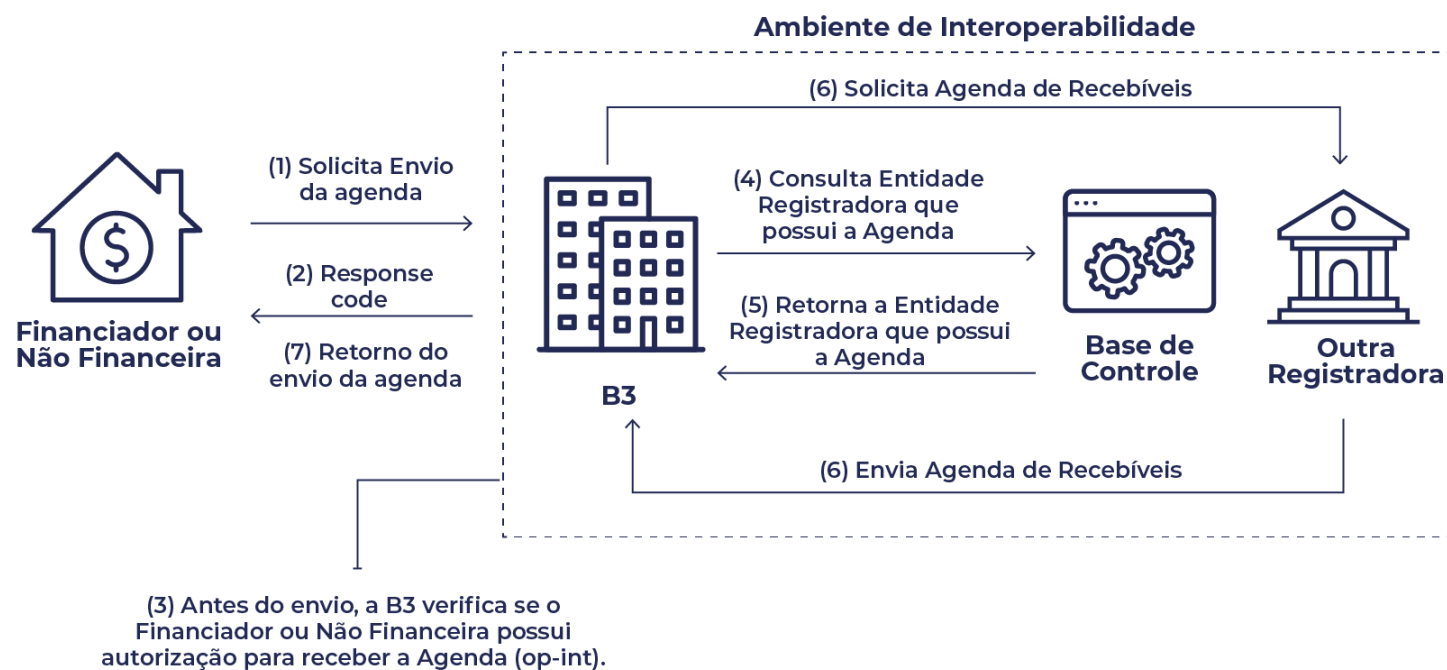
Ambiente de Interoperabilidade

(6) Solicita Agenda de Recebíveis

Financiador ou Não Financeira

(1) Solicita Envio da agenda

(2) Response code

(7) Retorno do envio da agenda

B3

(4) Consulta Entidade Registradora que possui a Agenda

(5) Retorna a Entidade Registradora que possui a Agenda

Base de Controle

Outra Registradora

(6) Envia Agenda de Recebíveis

(3) Antes do envio, a B3 verifica se o Financiador ou Não Financeira possui autorização para receber a Agenda (op-int).